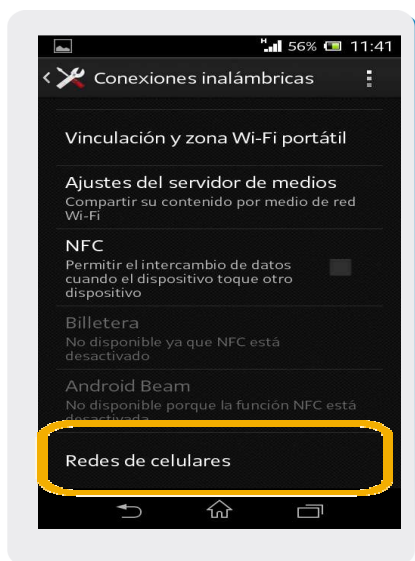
H 56% 11:41

Conexiones inalámbricas

Vinculación y zona Wi-Fi portátil

Ajustes del servidor de medios
Compartir su contenido por medio de red Wi-Fi

NFC
Permitir el intercambio de datos cuando el dispositivo toque otro dispositivo

Billetera
No disponible ya que NFC está desactivado

Android Beam
No disponible porque la función NFC está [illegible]

Redes de celulares